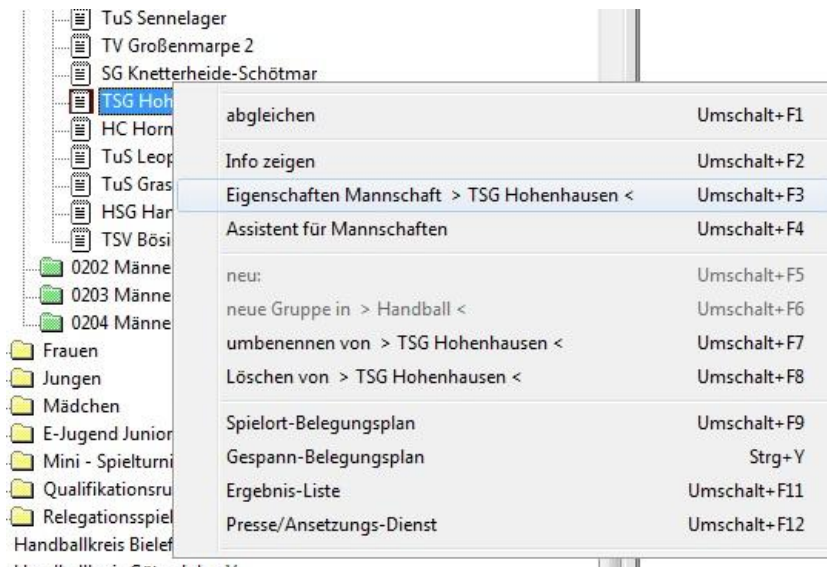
TuS Sennelager
TV Großenmarpe 2
SG Knetterheide-Schötmar
TSG Hoh
HC Horn
TuS Leop
TuS Gras
HSG Har
TSV Bösi
0202 Männe
0203 Männe
0204 Männe
Frauen
Jungen
Mädchen
E-Jugend Junior
Mini - Spielturni
Qualifikationsru
Relegationsspiel
Handballkreis Bielef

| | |
|---|---|
| abgleichen | Umschalt+F1 |
| Info zeigen | Umschalt+F2 |
| Eigenschaften Mannschaft > TSG Hohenhausen < | Umschalt+F3 |
| Assistent für Mannschaften | Umschalt+F4 |
| neu: | Umschalt+F5 |
| neue Gruppe in > Handball < | Umschalt+F6 |
| umbenennen von > TSG Hohenhausen < | Umschalt+F7 |
| Löschen von > TSG Hohenhausen < | Umschalt+F8 |
| Spielort-Belegungsplan | Umschalt+F9 |
| Gespann-Belegungsplan | Strg+Y |
| Ergebnis-Liste | Umschalt+F11 |
| Presse/Ansetzungs-Dienst | Umschalt+F12 |